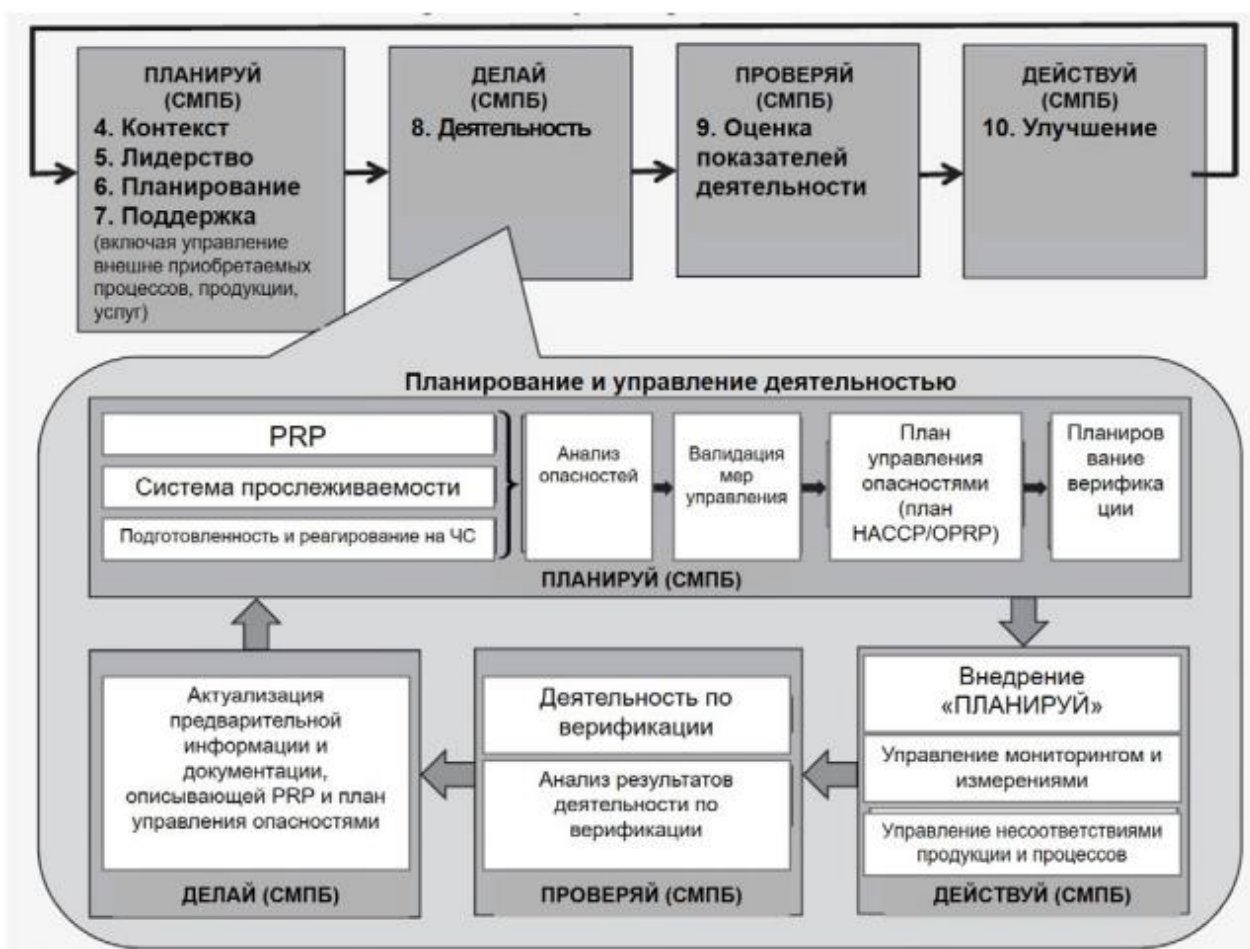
ПЛАНИРУЙ (СМПБ)
4. Контекст
5. Лидерство
6. Планирование
7. Поддержка
(включая управление внешне приобретаемых процессов, продукции, услуг)

ДЕЛАЙ (СМПБ)
8. Деятельность

ПРОВЕРЯЙ (СМПБ)
9. Оценка показателей деятельности

ДЕЙСТВУЙ (СМПБ)
10. Улучшение

Планирование и управление деятельностью

PRP

Система прослеживаемости

Подготовленность и реагирование на ЧС

Анализ опасностей

Валидация мер управления

План управления опасностями (план HACCP/OPRP)

Планирование верификации

ПЛАНИРУЙ (СМПБ)

Внедрение «ПЛАНИРУЙ»

Управление мониторингом и измерениями

Управление несоответствиями продукции и процессов

ДЕЙСТВУЙ (СМПБ)

Деятельность по верификации

Анализ результатов деятельности по верификации

ПРОВЕРЯЙ (СМПБ)

Актуализация предварительной информации и документации, описывающей PRP и план управления опасностями

ДЕЛАЙ (СМПБ)